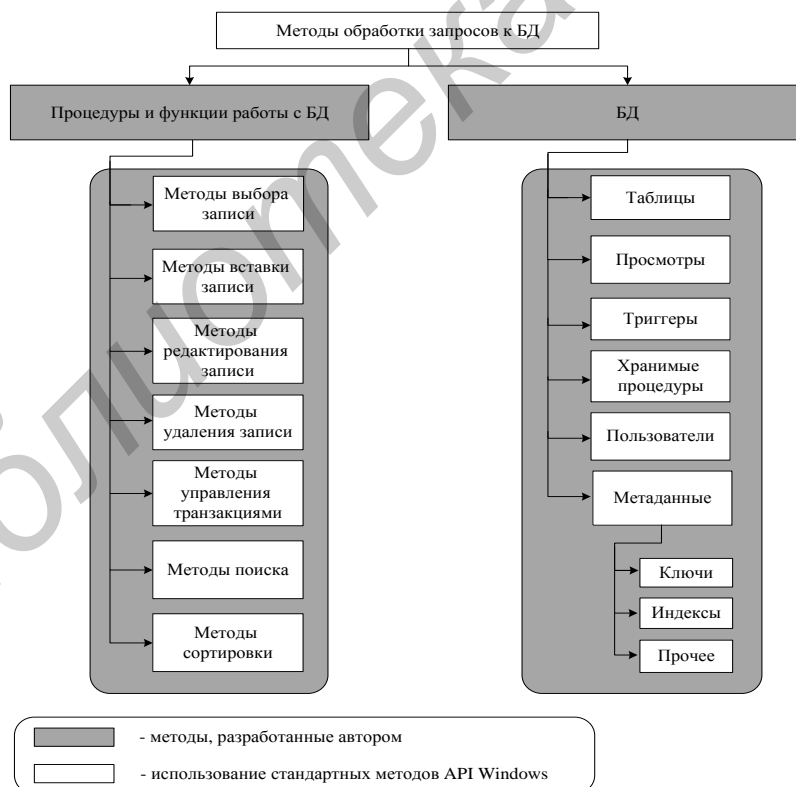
Методы обработки запросов к БД

Процедуры и функции работы с БД

БД

Методы выбора записи

Методы вставки записи

Методы редактирования записи

Методы удаления записи

Методы управления транзакциями

Методы поиска

Методы сортировки

Таблицы

Просмотры

Триггеры

Хранимые процедуры

Пользователи

Метаданные

Ключи

Индексы

Прочее

- методы, разработанные автором

- использование стандартных методов API Windows

Библиотека